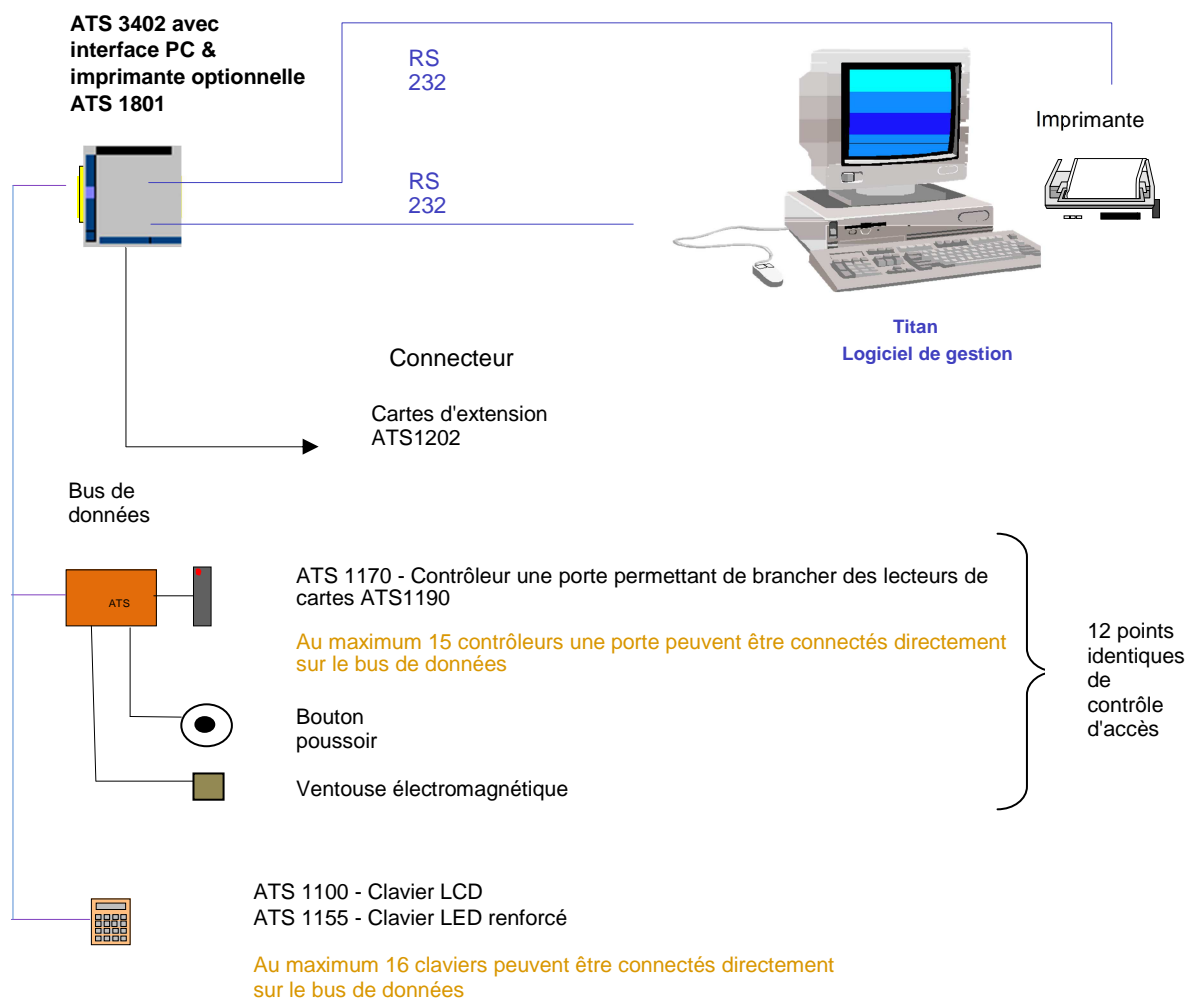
ATS 3402 avec interface PC & imprimante optionnelle ATS 1801

RS 232

Imprimante

RS 232

Titan
Logiciel de gestion

Connecteur

Cartes d'extension
ATS1202

Bus de données

ATS

ATS 1170 - Contrôleur une porte permettant de brancher des lecteurs de cartes ATS1190

Au maximum 15 contrôleurs une porte peuvent être connectés directement sur le bus de données

12 points identiques de contrôle d'accès

Bouton poussoir

Ventouse électromagnétique

ATS 1100 - Clavier LCD
ATS 1155 - Clavier LED renforcé

Au maximum 16 claviers peuvent être connectés directement sur le bus de données